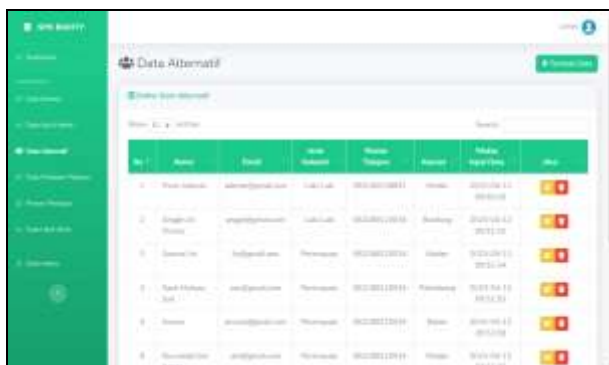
Data Alternatif

| No | Nama | Email | Jenis Kelamin | Nomor Telepon | Alamat | Waktu Input Data | Aksi |
|---|---|---|---|---|---|---|---|
| 1 | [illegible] | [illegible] | Laki-Laki | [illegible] | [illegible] | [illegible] | |
| 2 | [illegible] | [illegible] | Laki-Laki | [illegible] | Bandung | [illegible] | |
| 3 | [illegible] | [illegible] | Perempuan | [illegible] | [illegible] | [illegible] | |
| 4 | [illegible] | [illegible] | Perempuan | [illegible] | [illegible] | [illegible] | |
| 5 | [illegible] | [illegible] | Perempuan | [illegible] | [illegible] | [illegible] | |
| 6 | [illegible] | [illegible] | Perempuan | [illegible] | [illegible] | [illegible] | |